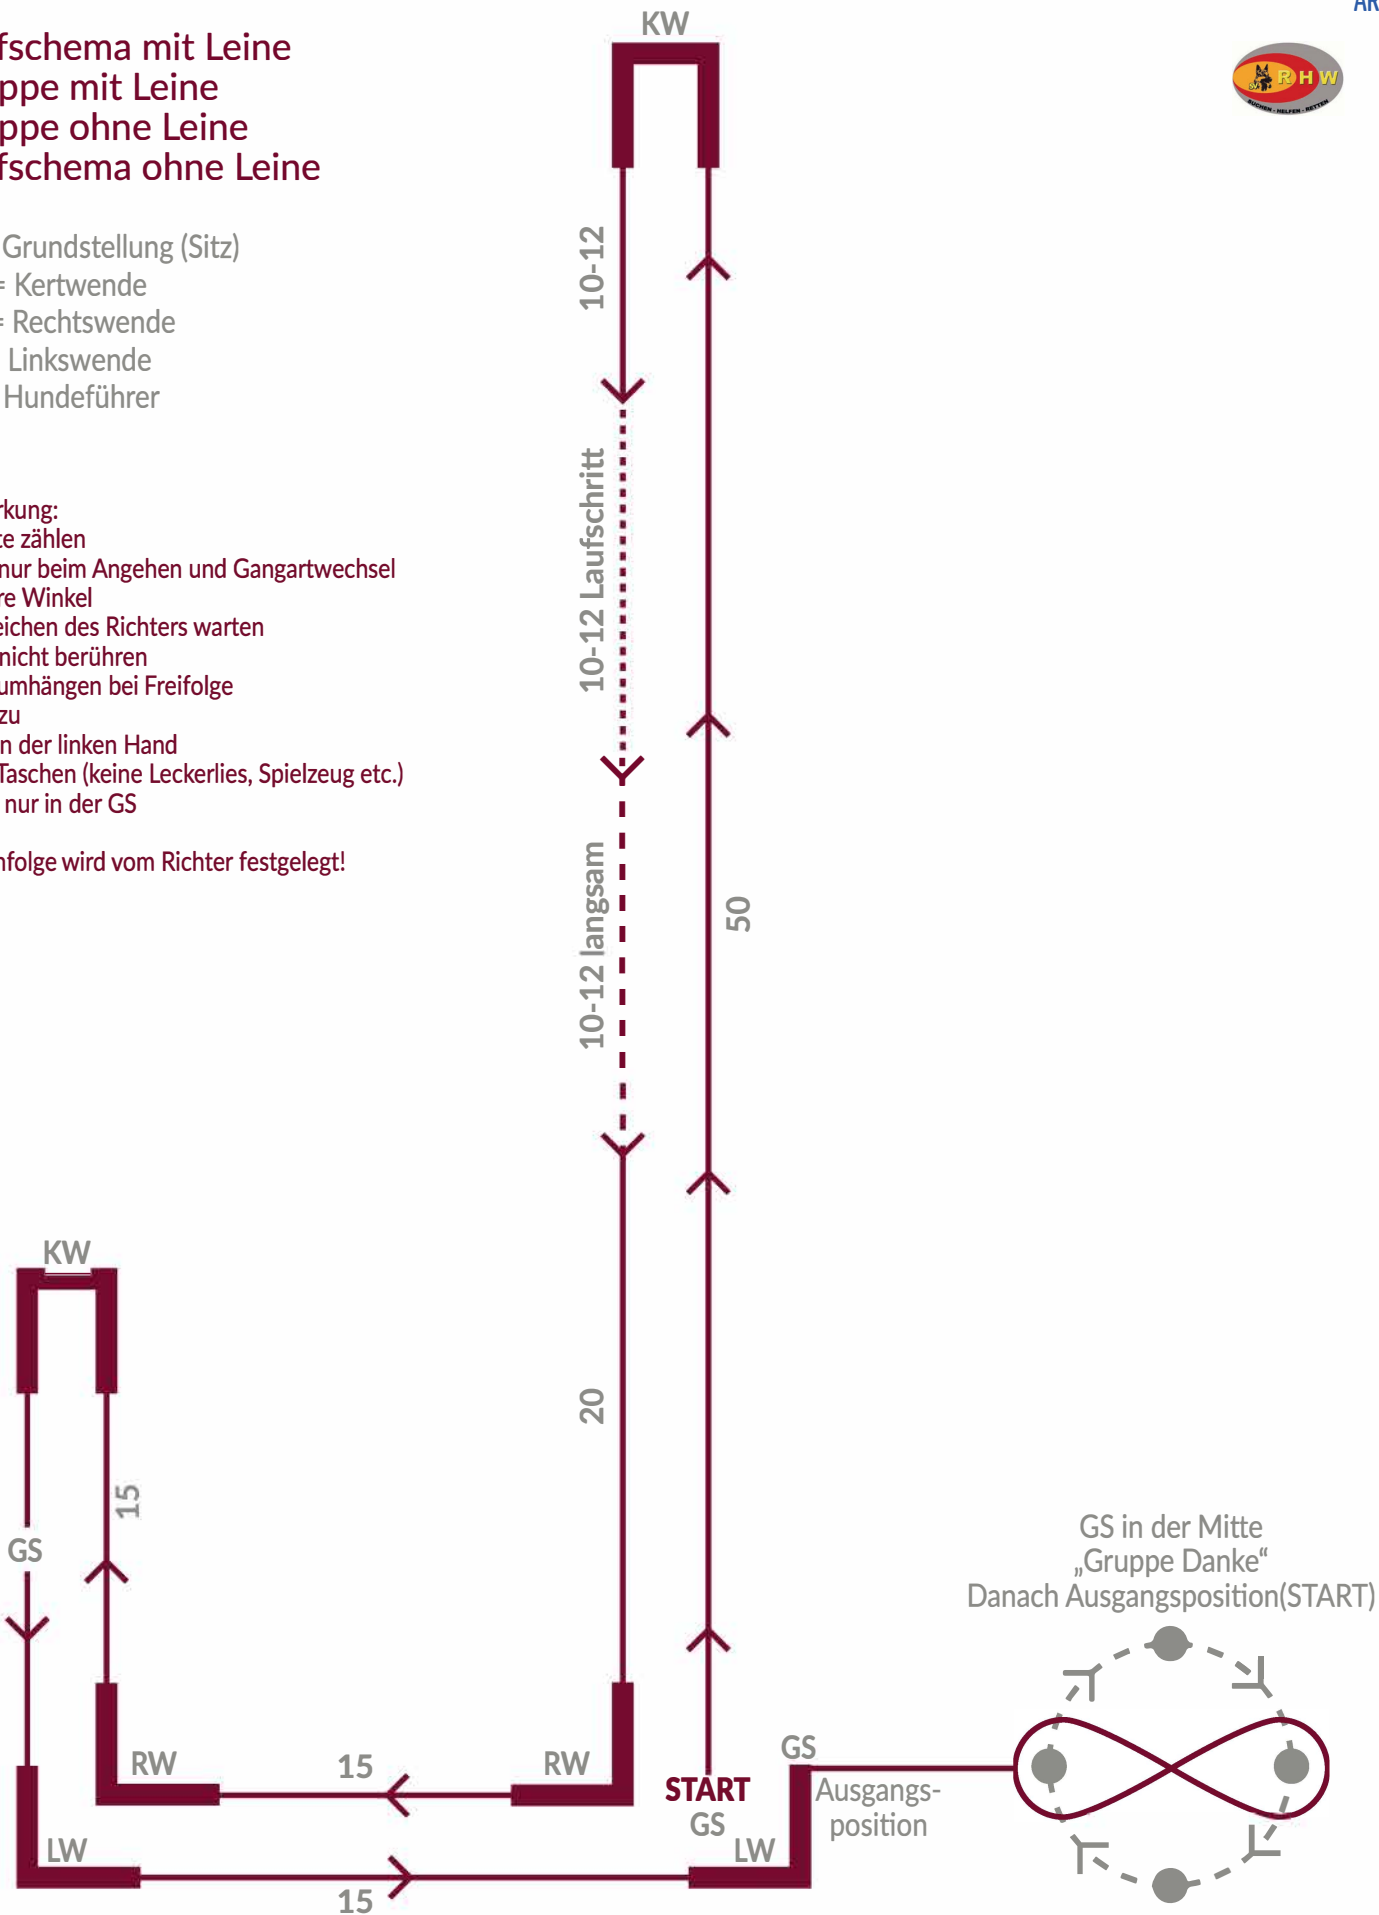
fschema mit Leine
ppe mit Leine
ppe ohne Leine
fschema ohne Leine

Grundstellung (Sitz)
= Kertwende
= Rechtswende
Linkswende
Hundeführer

rkung:
te zählen
nur beim Angehen und Gangartwechsel
re Winkel
eichen des Richters warten
nicht berühren
umhängen bei Freifolge
zu
n der linken Hand
Taschen (keine Leckerlies, Spielzeug etc.)
nur in der GS

nfolge wird vom Richter festgelegt!

AR

RHW
SUCHEN · HELFEN · RETTEN

KW
10-12
10-12 Laufschritt
10-12 langsam
50
20
KW
15
GS
RW
15
RW
START
GS
GS
LW
LW
15
Ausgangs-
position

GS in der Mitte
„Gruppe Danke“
Danach Ausgangsposition(START)